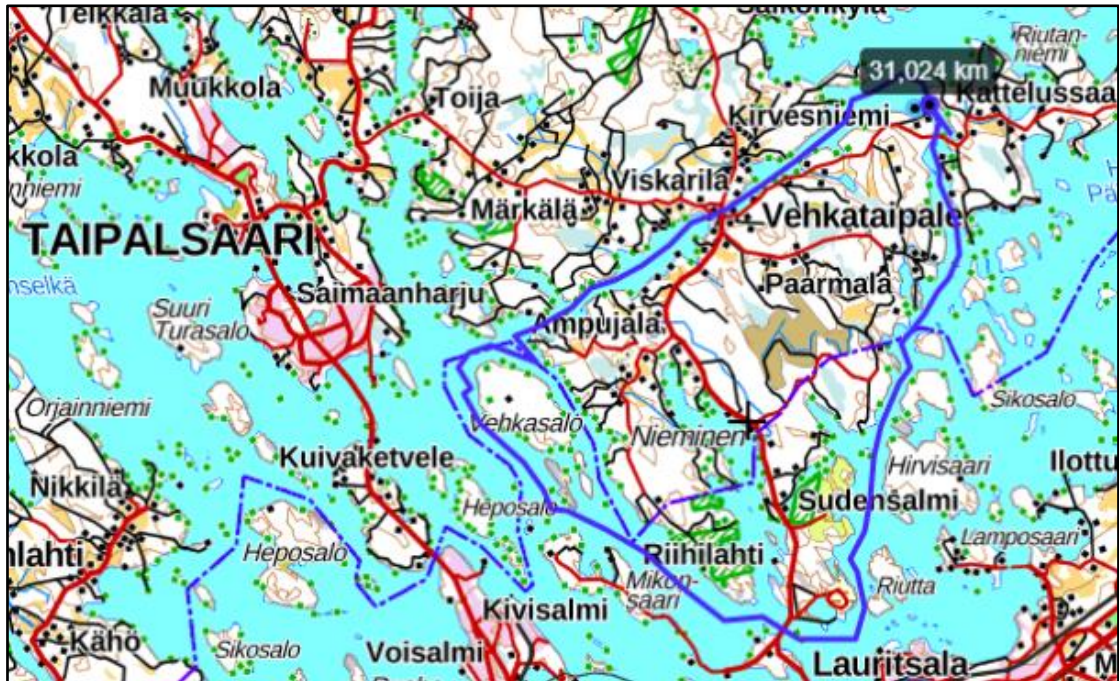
Telkkala
Saikonkylä
Riutanniemi
31,024 km
Muukkola
Toija
Kirvesniemi
Kattelussaa
kkola
nniemi
Viskarila
Märkälä
Vehkataipale
TAIPALSAARI
Pä
nselkä
Saimaanharju
Paarmala
Suuri Turasalo
Ampujala
Orjainniemi
Vehkasalo
Nieminen
Sikosalo
Kuivaketvele
Hirvisaari
Ilottu
Nikkilä
Heposalo
Sudensalmi
nlahti
Heposalo
Riihilahti
Lamposaari
Mikonsaari
Riutta
Kivisalmi
Käho
Sikosalo
Voisalmi
Lauritsala
M